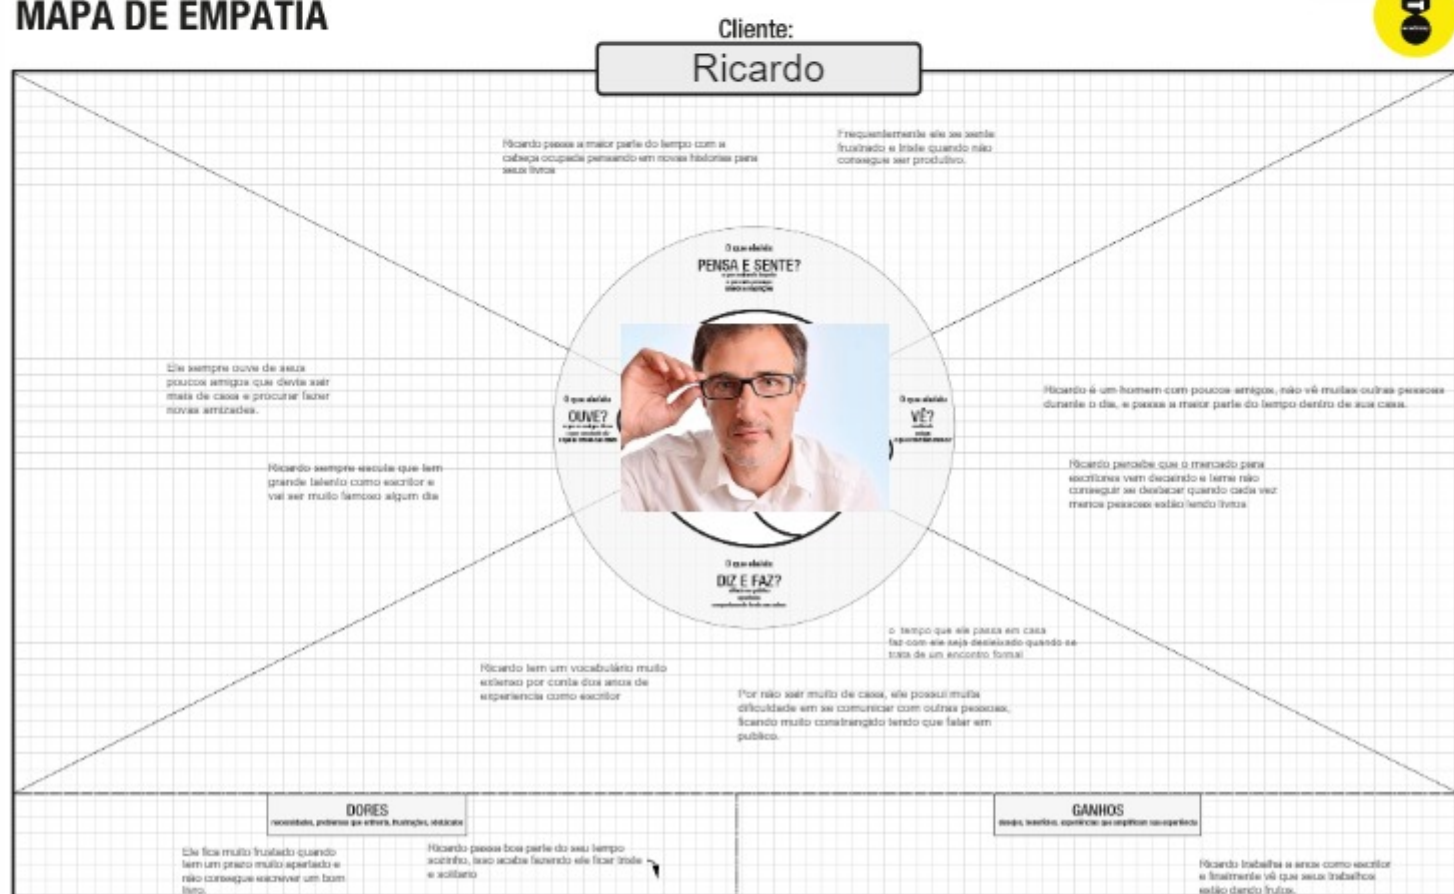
MAPA DE EMPATIA

Cliente:
Ricardo

Ricardo passa a maior parte do tempo com a cabeça ocupada pensando em novas histórias para seus livros

Frequentemente ele se sente frustrado e triste quando não consegue ser produtivo.

O que ele(a)
PENSA E SENTE?
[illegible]

Ele sempre ouve de seus poucos amigos que devia sair mais de casa e procurar fazer novas amizades.

O que ele(a)
OUVE?
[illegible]

O que ele(a)
VÊ?
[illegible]

Ricardo é um homem com poucos amigos, não vê muitas outras pessoas durante o dia, e passa a maior parte do tempo dentro de sua casa.

Ricardo sempre escuta que tem grande talento como escritor e vai ser muito famoso algum dia

Ricardo percebe que o mercado para escritores vem decaindo e teme não conseguir se destacar quando cada vez menos pessoas estão lendo livros

O que ele(a)
DIZ E FAZ?
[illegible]

o tempo que ele passa em casa faz com ele seja desleixado quando se trata de um encontro formal

Ricardo tem um vocabulário muito extenso por conta dos anos de experiência como escritor

Por não sair muito de casa, ele possui muita dificuldade em se comunicar com outras pessoas, ficando muito constrangido tendo que falar em público.

DORES
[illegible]

GANHOS
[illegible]

Ele fica muito frustrado quando tem um prazo muito apertado e não consegue escrever um bom livro.

Ricardo passa boa parte do seu tempo sozinho, isso acaba fazendo ele ficar triste e solitário

Ricardo trabalha a anos como escritor e finalmente vê que seus trabalhos estão dando frutos.